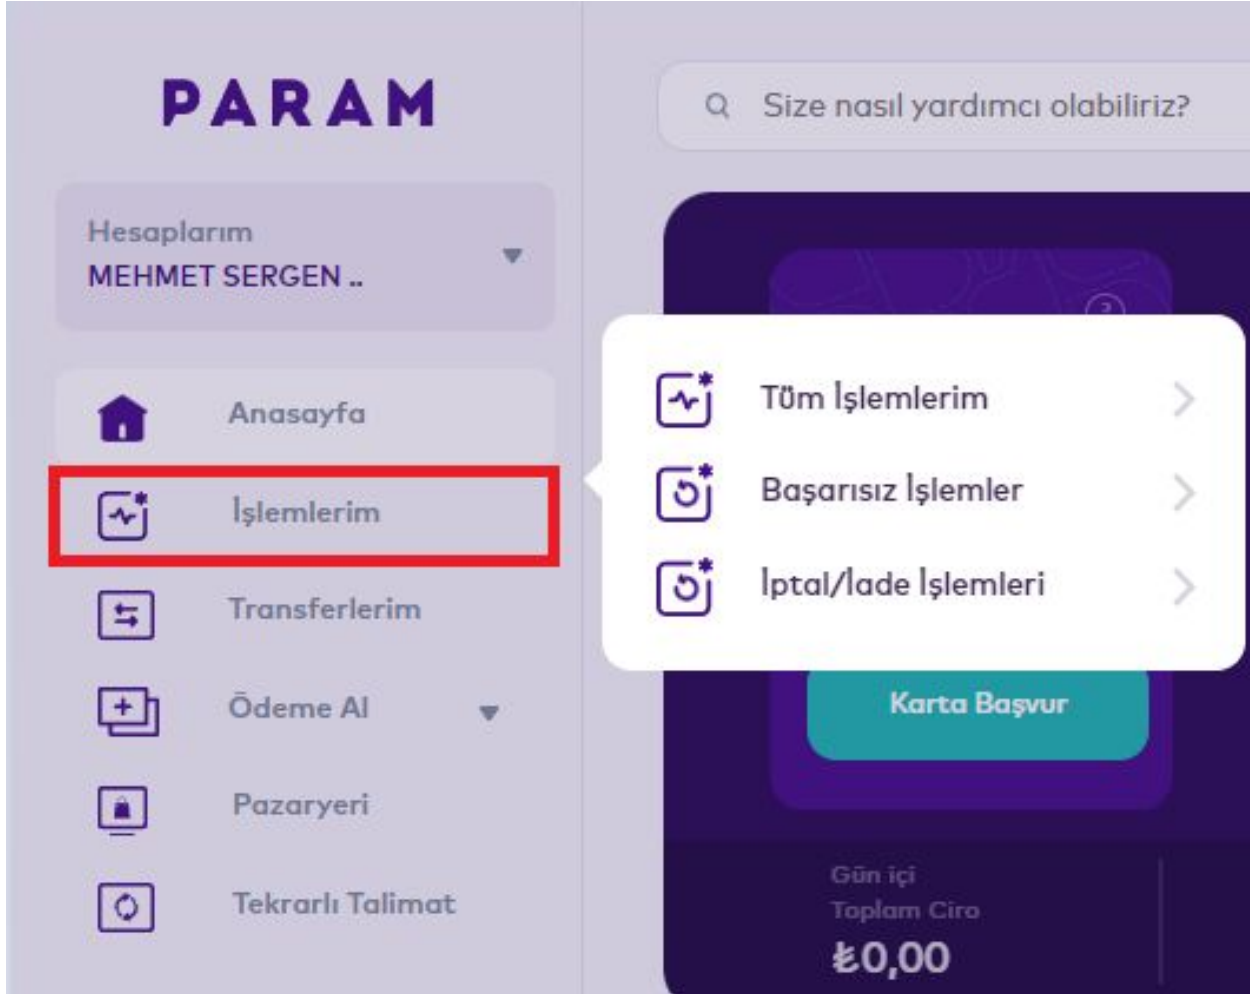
PARAM

Size nasıl yardımcı olabiliriz?

Hesaplarım
MEHMET SERGEN ..

Anasayfa
İşlemlerim
Transferlerim
Ödeme Al
Pazaryeri
Tekrarlı Talimat

Tüm İşlemlerim
Başarısız İşlemler
İptal/İade İşlemleri

Karta Başvur

Gün içi
Toplam Ciro
₺0,00